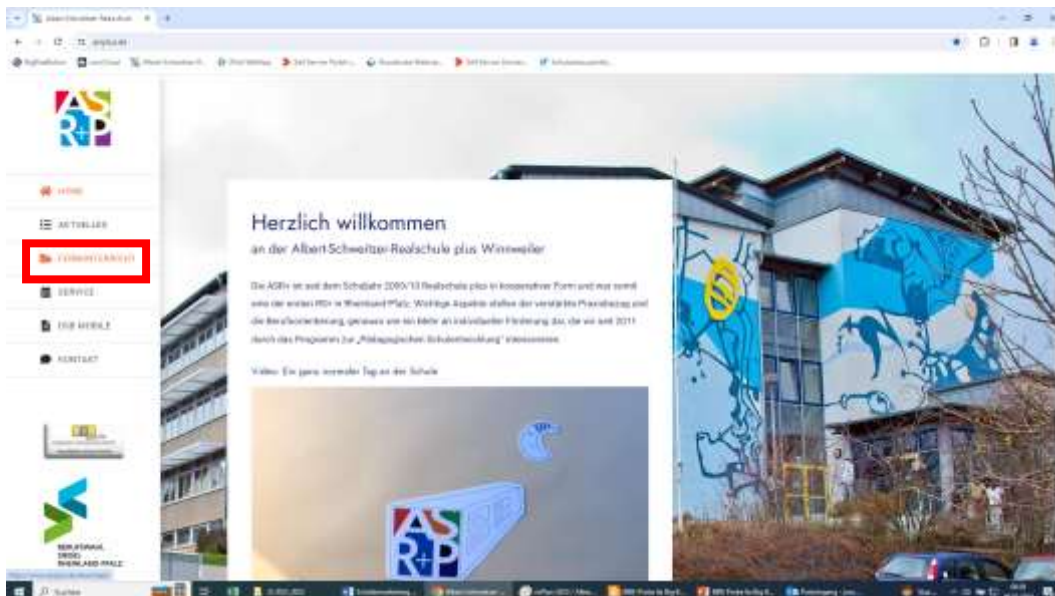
AS
R+P

HOME

AKTUELLES

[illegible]

SERVICE

DSB MOBILE

KONTAKT

Herzlich willkommen

an der Albert-Schweitzer-Realschule plus Winnweiler

Die ASR+ ist seit dem Schuljahr 2009/10 Realschule plus in kooperativer Form und war somit eine der ersten RS+ in Rheinland-Pfalz. Wichtige Aspekte stellen der verstärkte Praxisbezug und die Berufsorientierung, genauso wie ein Mehr an individueller Förderung dar, die wir seit 2011 durch das Programm zur „Pädagogischen Schulentwicklung" intensivieren.

Video: Ein ganz normaler Tag an der Schule

AS
R+P

BERUFSWAHL
SIEGEL
RHEINLAND-PFALZ

Suche